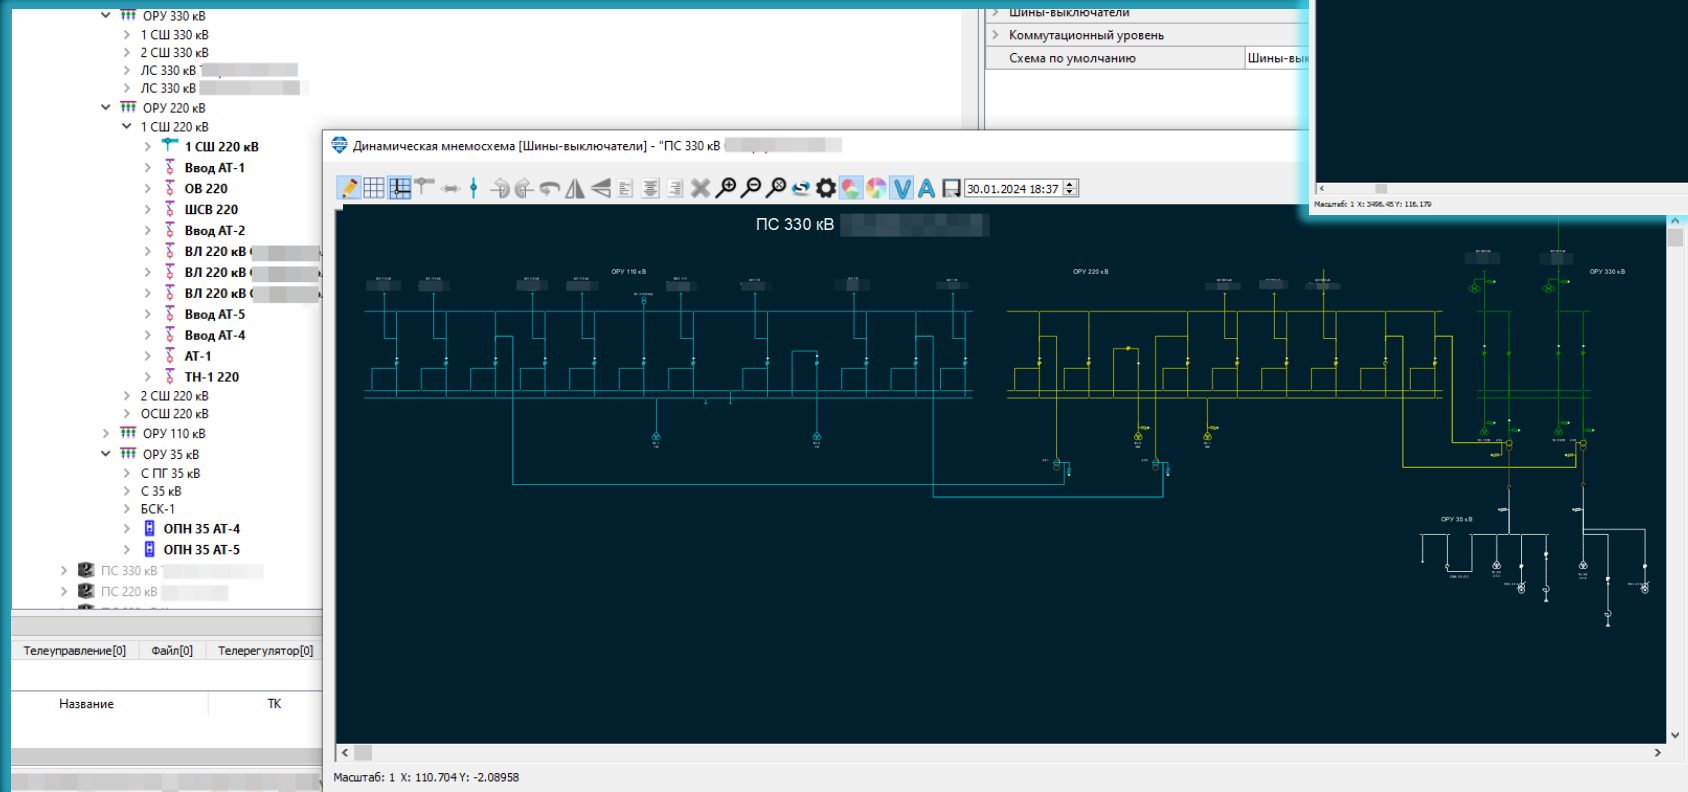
ОРУ 330 кВ
1 СШ 330 кВ
2 СШ 330 кВ
ЛС 330 кВ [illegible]
ЛС 330 кВ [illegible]
ОРУ 220 кВ
1 СШ 220 кВ
1 СШ 220 кВ
Ввод АТ-1
ОВ 220
ШСВ 220
Ввод АТ-2
ВЛ 220 кВ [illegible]
ВЛ 220 кВ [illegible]
ВЛ 220 кВ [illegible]
Ввод АТ-5
Ввод АТ-4
АТ-1
ТН-1 220
2 СШ 220 кВ
ОСШ 220 кВ
ОРУ 110 кВ
ОРУ 35 кВ
С ПГ 35 кВ
С 35 кВ
БСК-1
ОПН 35 АТ-4
ОПН 35 АТ-5
ПС 330 кВ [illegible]
ПС 220 кВ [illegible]

Телеуправление[0] Файл[0] Телерегулятор[0]

Название ТК

Шины-выключатели
Коммуникационный уровень
Схема по умолчанию Шины-вык

Динамическая мнемосхема [Шины-выключатели] - "ПС 330 кВ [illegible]

30.01.2024 18:37

ПС 330 кВ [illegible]

ОРУ 110 кВ
ОРУ 220 кВ
ОРУ 330 кВ
ОРУ 35 кВ

Масштаб: 1 X: 110.704 Y: -2.08958

Масштаб: 1 X: 3496.45 Y: 116.179